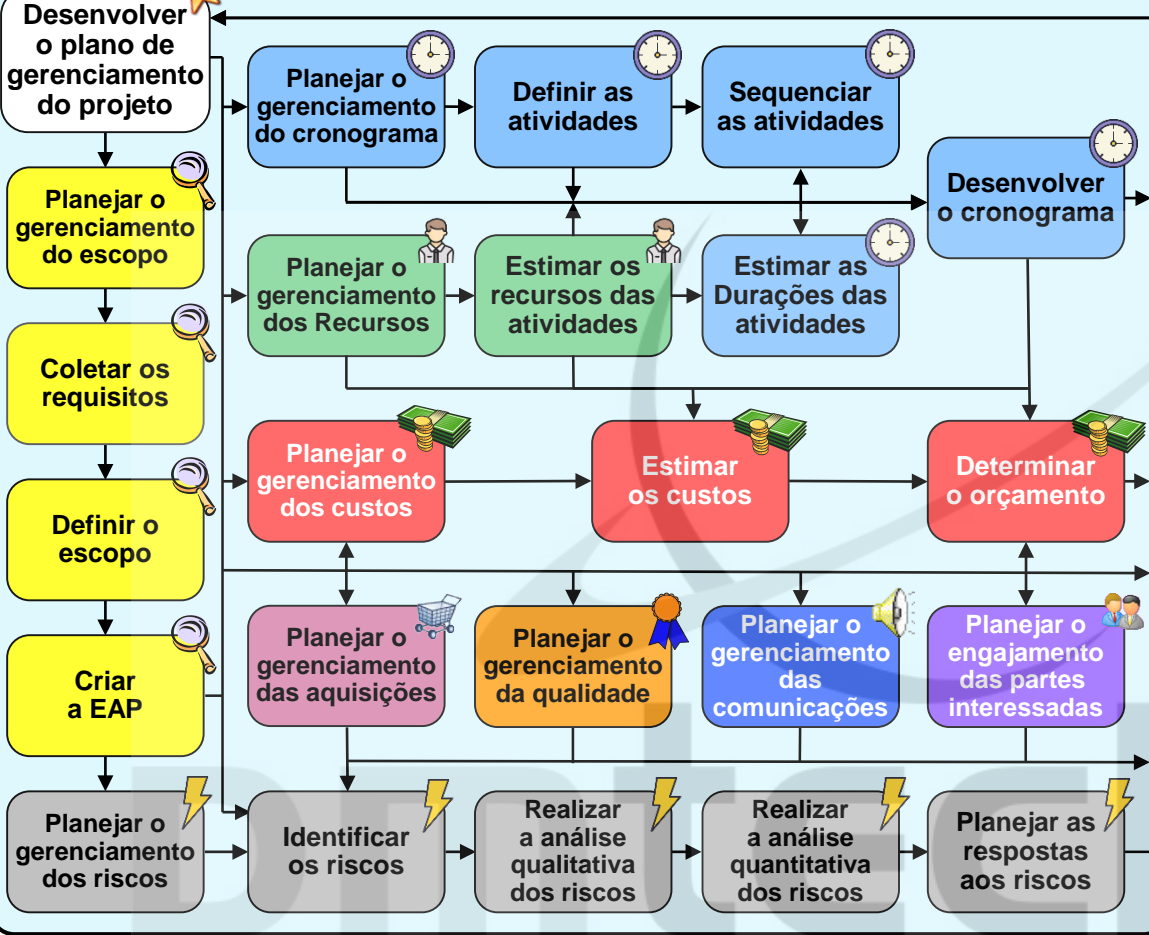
Desenvolver o plano de gerenciamento do projeto

Planejar o gerenciamento do cronograma

Definir as atividades

Sequenciar as atividades

Desenvolver o cronograma

Planejar o gerenciamento do escopo

Planejar o gerenciamento dos Recursos

Estimar os recursos das atividades

Estimar as Durações das atividades

Coletar os requisitos

Planejar o gerenciamento dos custos

Estimar os custos

Determinar o orçamento

Definir o escopo

Planejar o gerenciamento das aquisições

Planejar o gerenciamento da qualidade

Planejar o gerenciamento das comunicações

Planejar o engajamento das partes interessadas

Criar a EAP

Planejar o gerenciamento dos riscos

Identificar os riscos

Realizar a análise qualitativa dos riscos

Realizar a análise quantitativa dos riscos

Planejar as respostas aos riscos